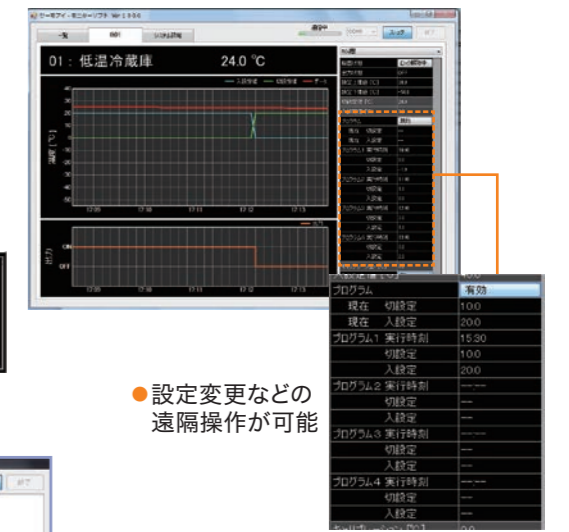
01：低温冷蔵庫

24.0 ℃

ON

OFF

プログラム | 有効
現在　切設定 | 10.0
現在　入設定 | 20.0
プログラム1 実行時刻 | 15:30
切設定 | 10.0
入設定 | 20.0
プログラム2 実行時刻 | --:--
切設定 | ---
入設定 | ---
プログラム3 実行時刻 | --:--
切設定 | ---
入設定 | ---
プログラム4 実行時刻 | --:--
切設定 | ---
入設定 | ---

●設定変更などの遠隔操作が可能